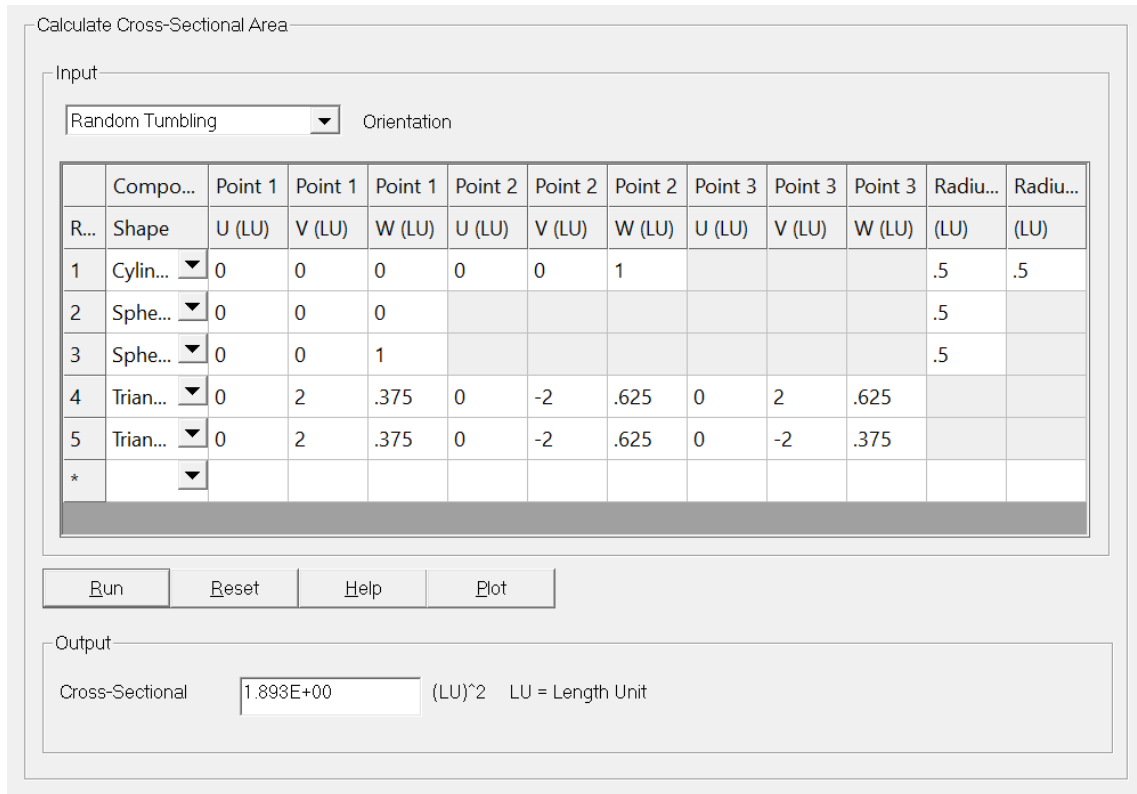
Calculate Cross-Sectional Area

Input

Random Tumbling Orientation

| | Compo... | Point 1 | Point 1 | Point 1 | Point 2 | Point 2 | Point 2 | Point 3 | Point 3 | Point 3 | Radiu... | Radiu... |
|---|---|---|---|---|---|---|---|---|---|---|---|---|
| R... | Shape | U (LU) | V (LU) | W (LU) | U (LU) | V (LU) | W (LU) | U (LU) | V (LU) | W (LU) | (LU) | (LU) |
| 1 | Cylin... | 0 | 0 | 0 | 0 | 0 | 1 | | | | .5 | .5 |
| 2 | Sphe... | 0 | 0 | 0 | | | | | | | .5 | |
| 3 | Sphe... | 0 | 0 | 1 | | | | | | | .5 | |
| 4 | Trian... | 0 | 2 | .375 | 0 | -2 | .625 | 0 | 2 | .625 | | |
| 5 | Trian... | 0 | 2 | .375 | 0 | -2 | .625 | 0 | -2 | .375 | | |
| * | | | | | | | | | | | | |

Run Reset Help Plot

Output

Cross-Sectional 1.893E+00 (LU)^2 LU = Length Unit